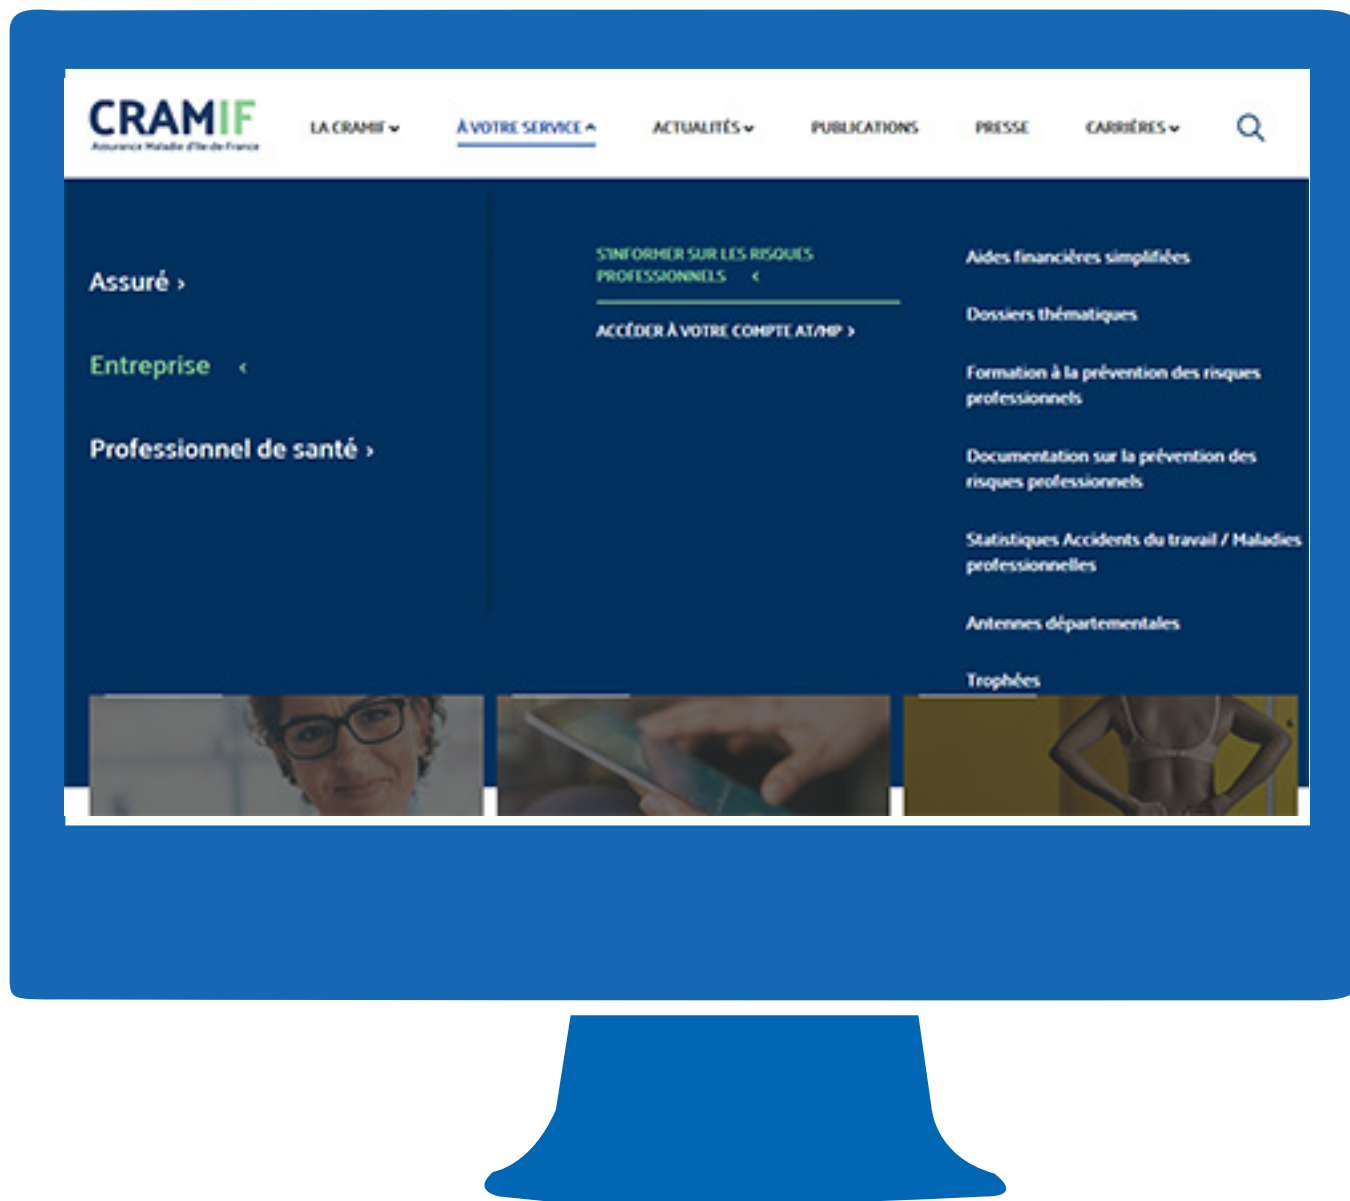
CRAMIF
Assurance Maladie d'Ile-de-France

LA CRAMIF
À VOTRE SERVICE
ACTUALITÉS
PUBLICATIONS
PRESSE
CARRIÈRES

Assuré ›

Entreprise ‹

Professionnel de santé ›

S'INFORMER SUR LES RISQUES PROFESSIONNELS ‹

ACCÉDER À VOTRE COMPTE AT/MP ›

Aides financières simplifiées

Dossiers thématiques

Formation à la prévention des risques professionnels

Documentation sur la prévention des risques professionnels

Statistiques Accidents du travail / Maladies professionnelles

Antennes départementales

Trophées